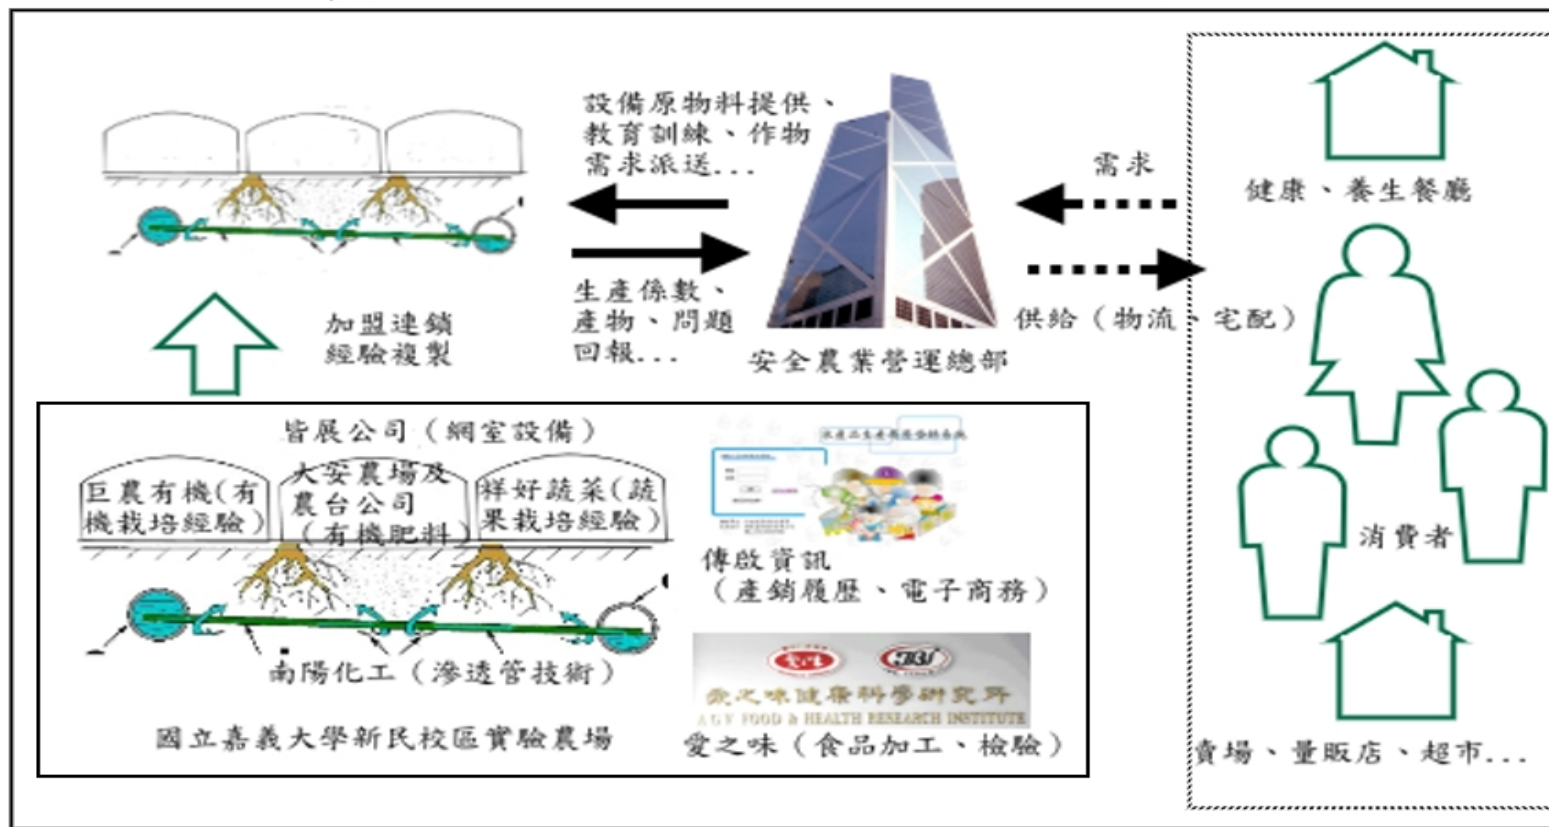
設備原物料提供、教育訓練、作物需求派送...

需求

健康、養生餐廳

生產係數、產物、問題回報...

加盟連鎖經驗複製

安全農業營運總部

供給（物流、宅配）

皆展公司（網室設備）

巨農有機（有機栽培經驗）

大安農場及農台公司（有機肥料）

祥好蔬菜（蔬果栽培經驗）

傳啟資訊（產銷履歷、電子商務）

南陽化工（滲透管技術）

愛之味健康科學研究所
AGV FOOD & HEALTH RESEARCH INSTITUTE

國立嘉義大學新民校區實驗農場

愛之味（食品加工、檢驗）

消費者

賣場、量販店、超市...